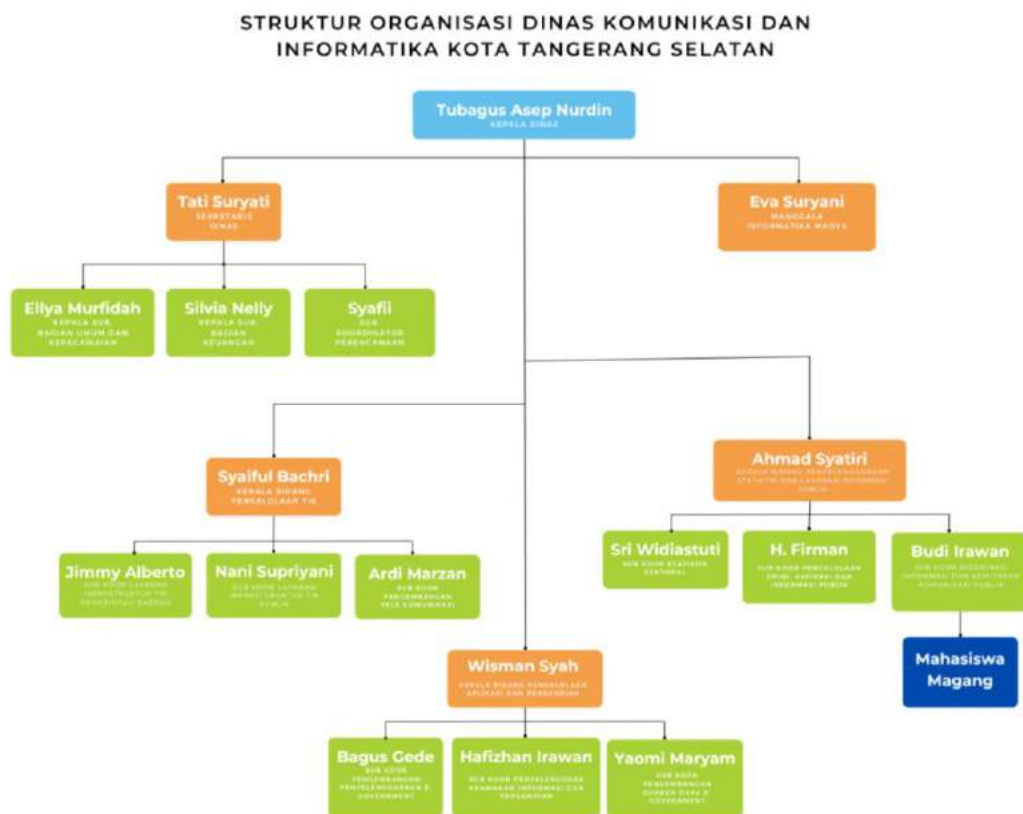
STRUKTUR ORGANISASI DINAS KOMUNIKASI DAN INFORMATIKA KOTA TANGERANG SELATAN

Tubagus Asep Nurdin
KEPALA DINAS

Tati Suryati
SEKRETARIS DINAS

Eva Suryani
MANGGALA INFORMATIKA MADYA

Ellya Murfidah
KEPALA SUB BAGIAN UMUM DAN KEPEGAWAIAN

Silvia Nelly
KEPALA SUB BAGIAN KEUANGAN

Syafii
SUB KOORDINATOR PERENCANAAN

Syaiful Bachri
KEPALA BIDANG PENGELOLAAN TIK

Ahmad Syatiri
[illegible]

Jimmy Alberto
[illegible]

Nani Supriyani
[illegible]

Ardi Marzan
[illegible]

Sri Widiastuti
SUB KOOR STATISTIK SEKTORAL

H. Firman
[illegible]

Budi Irawan
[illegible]

Mahasiswa Magang

Wisman Syah
KEPALA BIDANG PENGELOLAAN APLIKASI DAN PERSANDIAN

Bagus Gede
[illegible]

Hafizhan Irawan
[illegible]

Yaomi Maryam
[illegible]